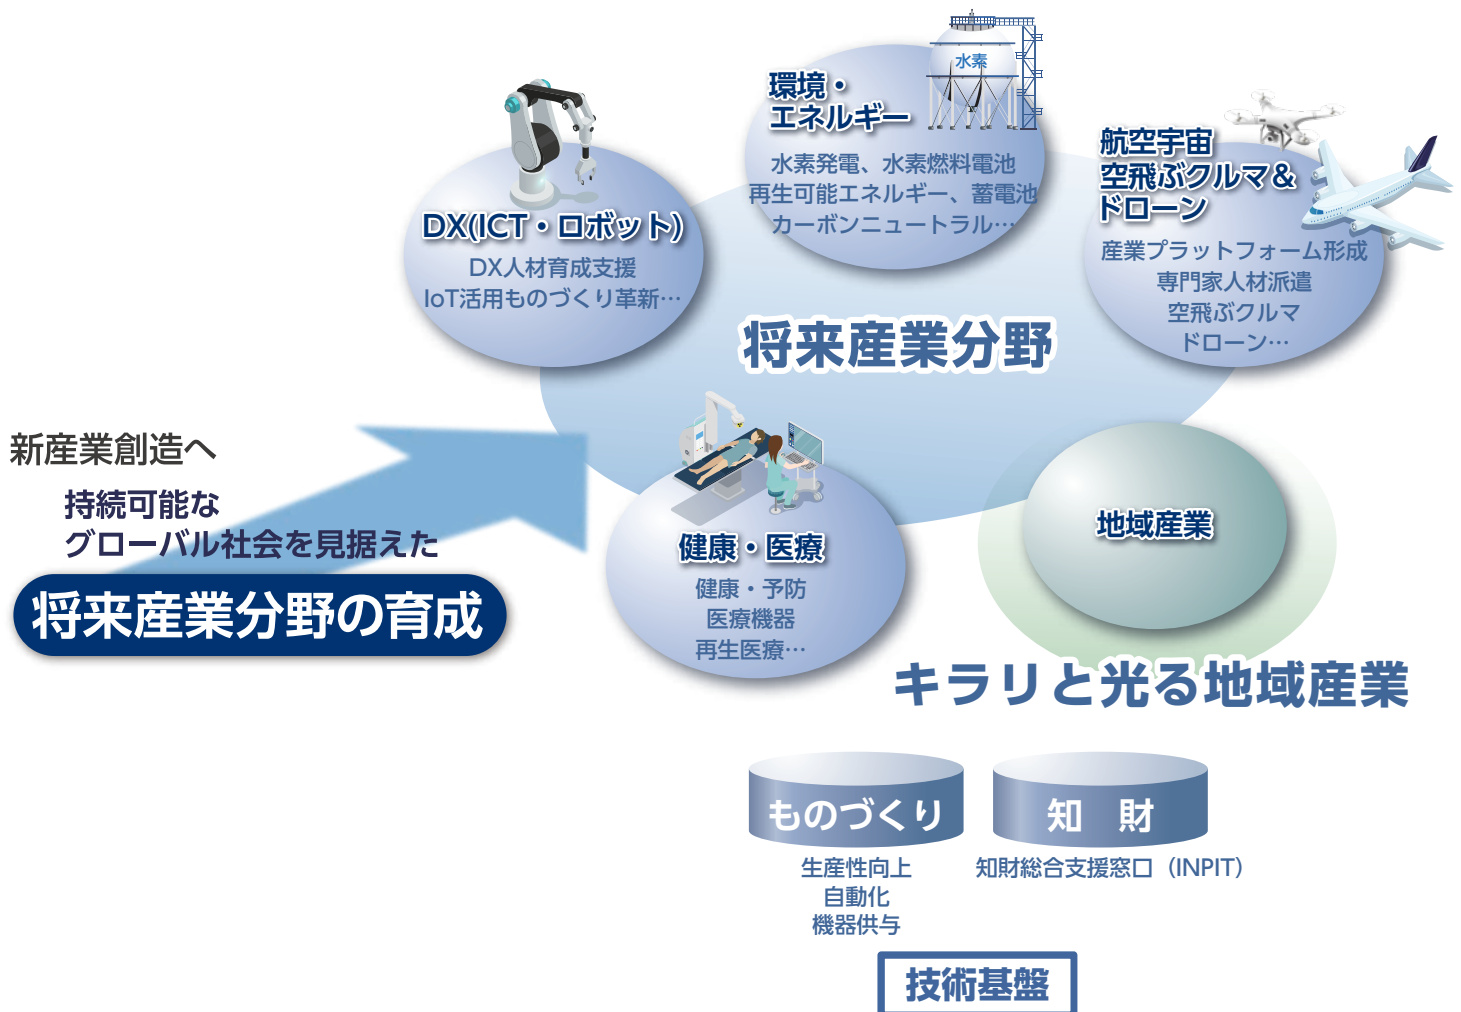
新産業創造へ

持続可能な
グローバル社会を見据えた

将来産業分野の育成

DX(ICT・ロボット)
DX人材育成支援
IoT活用ものづくり革新…

環境・
エネルギー
水素
水素発電、水素燃料電池
再生可能エネルギー、蓄電池
カーボンニュートラル…

航空宇宙
空飛ぶクルマ&
ドローン
産業プラットフォーム形成
専門家人材派遣
空飛ぶクルマ
ドローン…

将来産業分野

健康・医療
健康・予防
医療機器
再生医療…

地域産業

キラリと光る地域産業

ものづくり
生産性向上
自動化
機器供与

知 財
知財総合支援窓口（INPIT）

技術基盤